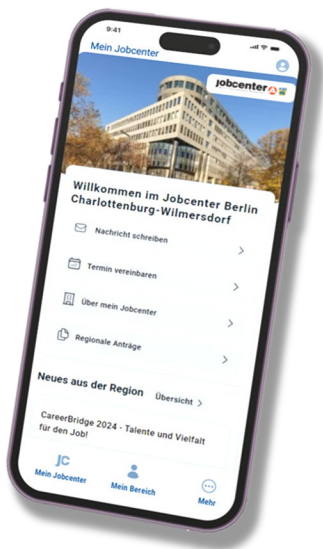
9:41

Mein Jobcenter

jobcenter

Willkommen im Jobcenter Berlin Charlottenburg-Wilmersdorf

Nachricht schreiben

Termin vereinbaren

Über mein Jobcenter

Regionale Anträge

Neues aus der Region

Übersicht

CareerBridge 2024 - Talente und Vielfalt für den Job!

Mein Jobcenter

Mein Bereich

Mehr